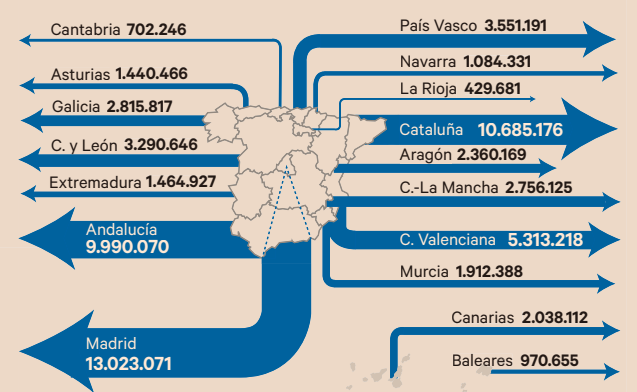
Cantabria 702.246

Asturias 1.440.466

Galicia 2.815.817

C. y León 3.290.646

Extremadura 1.464.927

Andalucía 9.990.070

Madrid 13.023.071

País Vasco 3.551.191

Navarra 1.084.331

La Rioja 429.681

Cataluña 10.685.176

Aragón 2.360.169

C.-La Mancha 2.756.125

C. Valenciana 5.313.218

Murcia 1.912.388

Canarias 2.038.112

Baleares 970.655